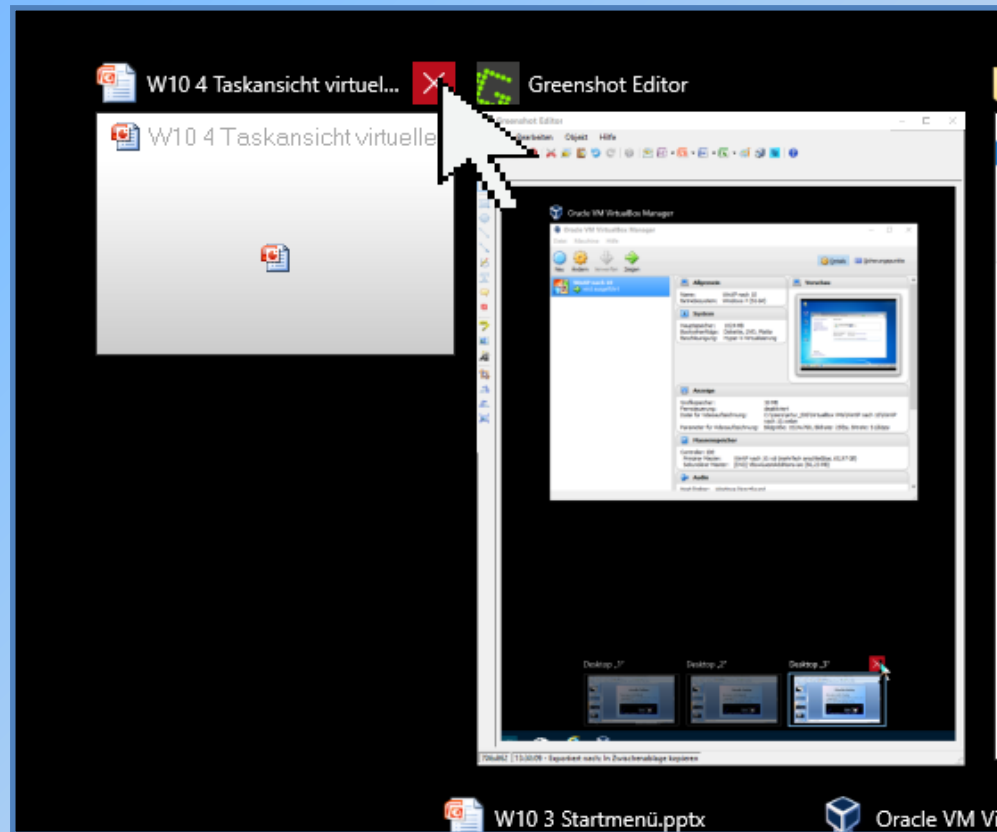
W10 4 Taskansicht virtuel...

Greenshot Editor

W10 4 Taskansicht virtuelle

Greenshot Editor

Bearbeiten Objekt Hilfe

Oracle VM VirtualBox Manager

Oracle VM VirtualBox Manager

Allgemein

Vorschau

System

Anzeige

Massenspeicher

Audio

Desktop „1"

Desktop „2"

Desktop „3"

W10 3 Startmenü.pptx

Oracle VM V